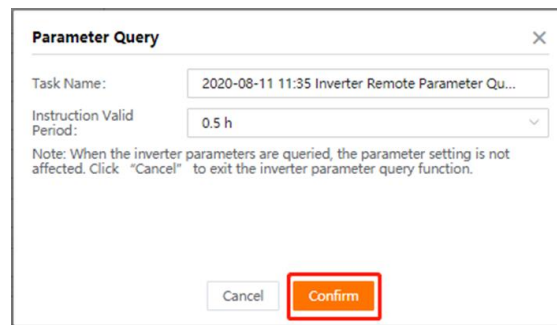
Parameter Query

×

Task Name: 2020-08-11 11:35 Inverter Remote Parameter Qu...

Instruction Valid Period: 0.5 h

Note: When the inverter parameters are queried, the parameter setting is not affected. Click "Cancel" to exit the inverter parameter query function.

Cancel Confirm